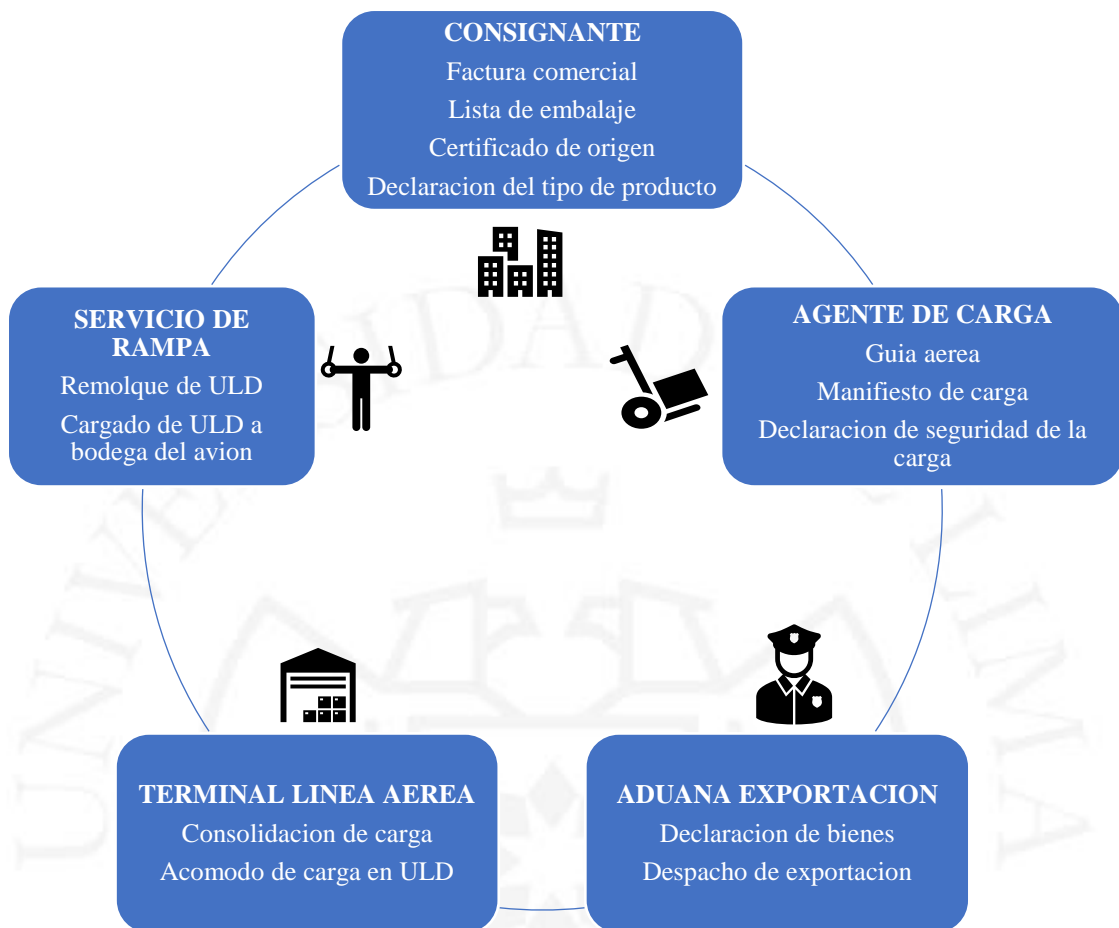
CONSIGNANTE
Factura comercial
Lista de embalaje
Certificado de origen
Declaracion del tipo de producto

AGENTE DE CARGA
Guia aerea
Manifiesto de carga
Declaracion de seguridad de la carga

ADUANA EXPORTACION
Declaracion de bienes
Despacho de exportacion

TERMINAL LINEA AEREA
Consolidacion de carga
Acomodo de carga en ULD

SERVICIO DE RAMPA
Remolque de ULD
Cargado de ULD a bodega del avion